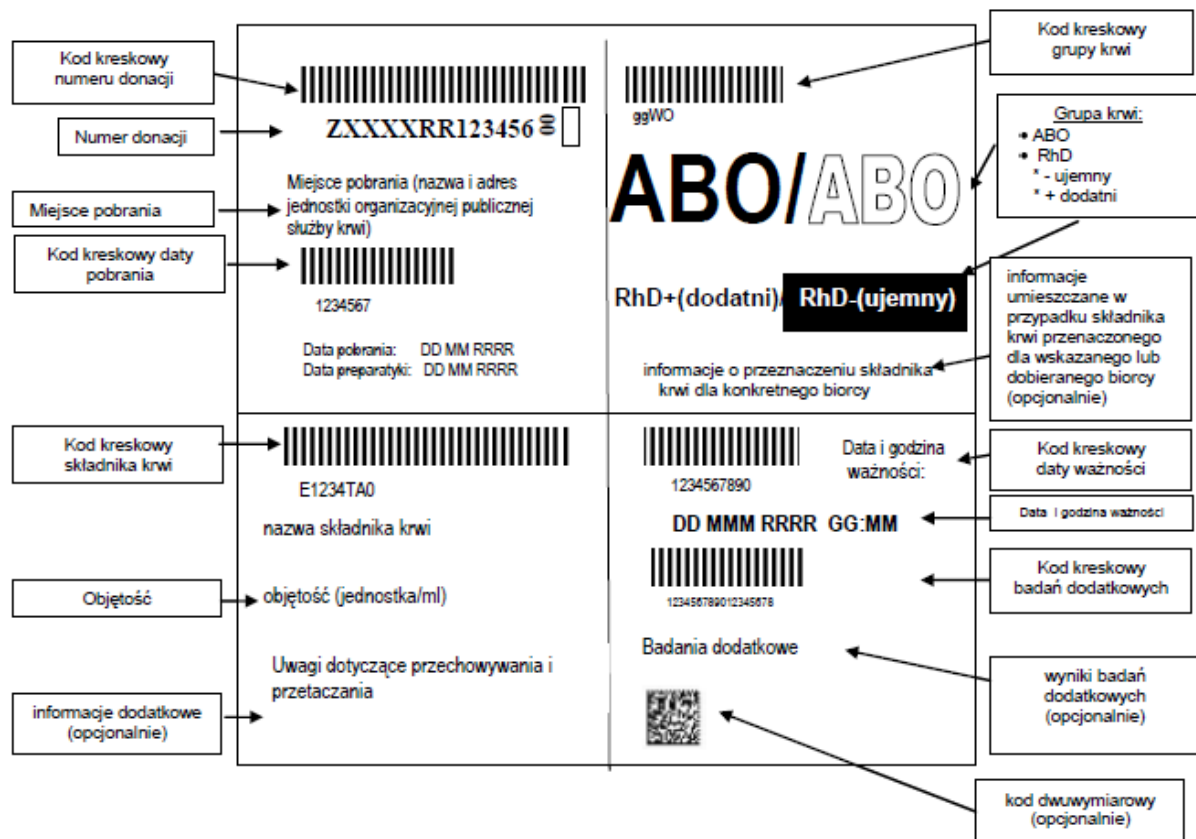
Kod kreskowy numeru donacji

Numer donacji

ZXXXXRR123456 00

Miejsce pobrania

Miejsce pobrania (nazwa i adres jednostki organizacyjnej publicznej służby krwi)

Kod kreskowy daty pobrania

1234567

Data pobrania: DD MM RRRR
Data preparatyki: DD MM RRRR

Kod kreskowy grupy krwi

ggWO

Grupa krwi:
ABO
RhD
* - ujemny
* + dodatni

ABO/ABO

RhD+(dodatni)/ RhD-(ujemny)

informacje umieszczane w przypadku składnika krwi przeznaczonego dla wskazanego lub dobieranego biorcy (opcjonalnie)

informacje o przeznaczeniu składnika krwi dla konkretnego biorcy

Kod kreskowy składnika krwi

E1234TA0

nazwa składnika krwi

Objętość

objętość (jednostka/ml)

Uwagi dotyczące przechowywania i przetaczania

informacje dodatkowe (opcjonalnie)

1234567890

Data i godzina ważności:

Kod kreskowy daty ważności

DD MMM RRRR GG:MM

Data i godzina ważności

123456789012345678

Kod kreskowy badań dodatkowych

Badania dodatkowe

wyniki badań dodatkowych (opcjonalnie)

kod dwuwymiarowy (opcjonalnie)